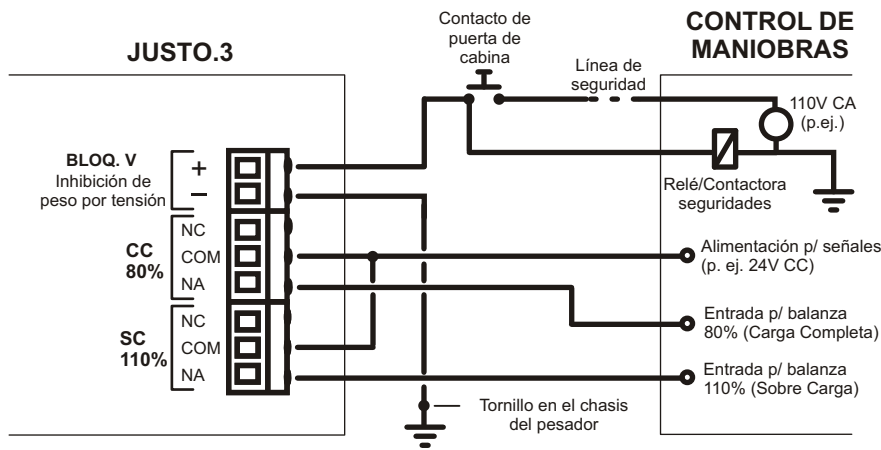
JUSTO.3

Contacto de puerta de cabina

CONTROL DE MANIOBRAS

Línea de seguridad

110V CA (p.ej.)

Relé/Contactora seguridades

BLOQ. V
Inhibición de peso por tensión

+
–

CC
80%

NC
COM
NA

SC
110%

NC
COM
NA

Alimentación p/ señales (p. ej. 24V CC)

Entrada p/ balanza 80% (Carga Completa)

Entrada p/ balanza 110% (Sobre Carga)

Tornillo en el chasis del pesador